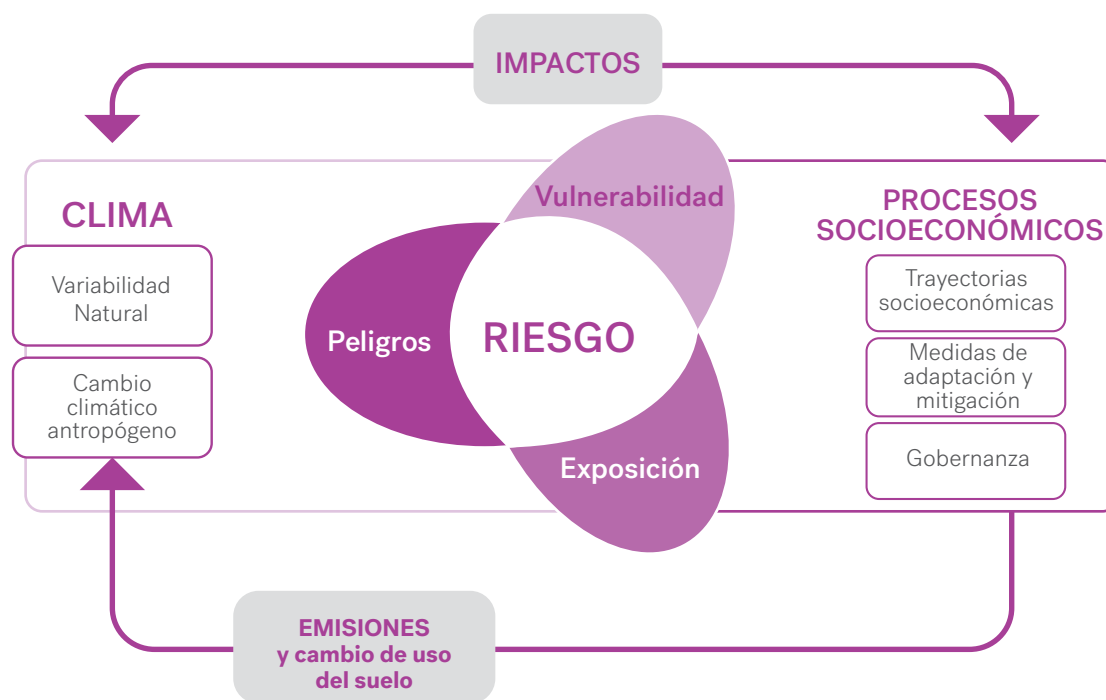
IMPACTOS

CLIMA

Variabilidad Natural

Cambio climático antropógeno

Vulnerabilidad

Peligros

RIESGO

Exposición

PROCESOS SOCIOECONÓMICOS

Trayectorias socioeconómicas

Medidas de adaptación y mitigación

Gobernanza

EMISIONES y cambio de uso del suelo